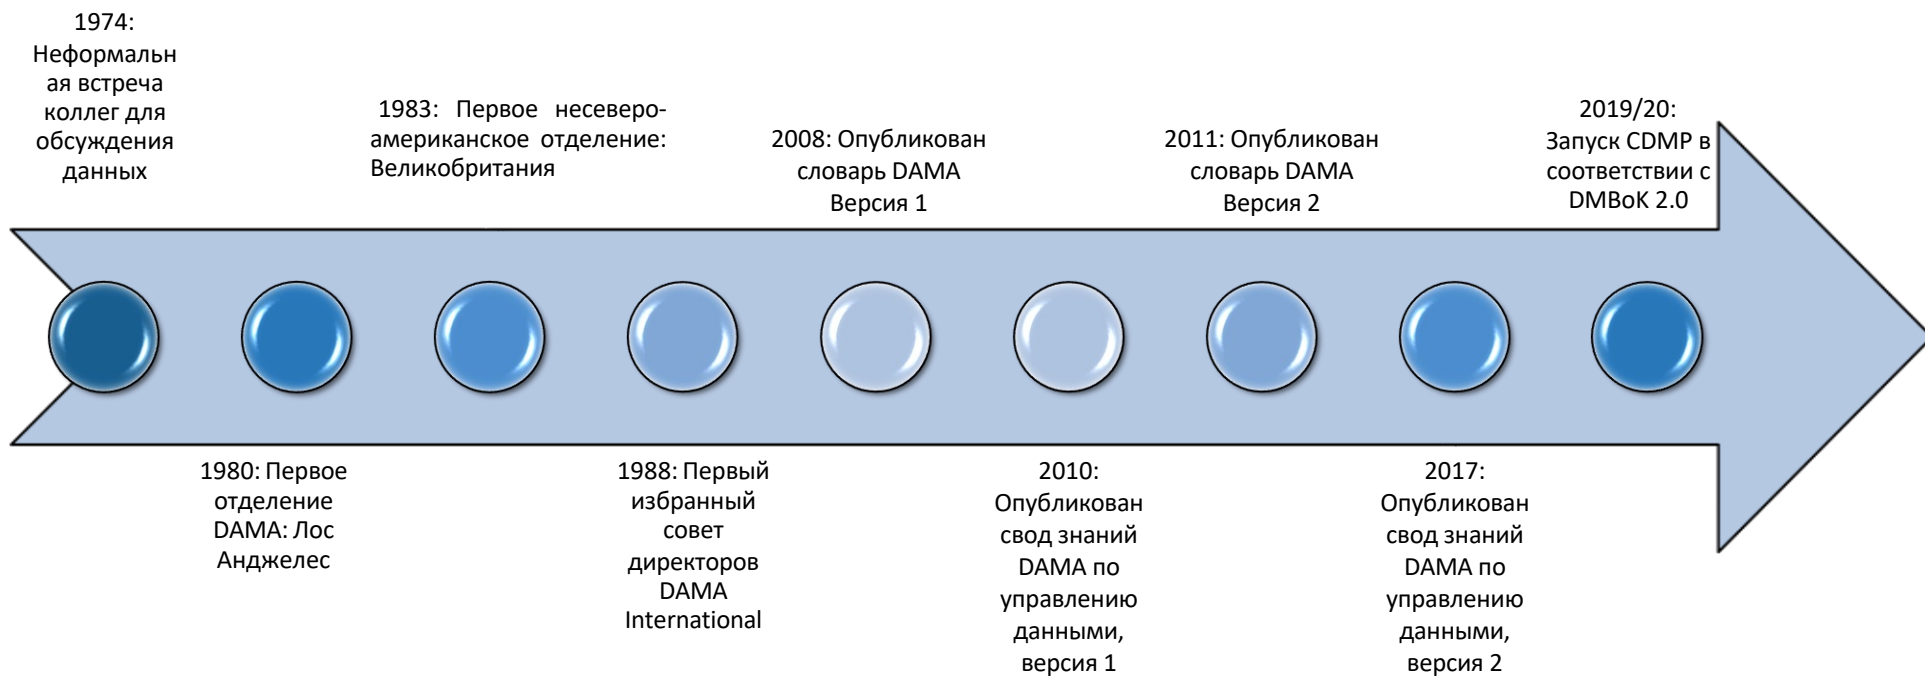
1974: Неформальная встреча коллег для обсуждения данных

1983: Первое несеверо-американское отделение: Великобритания

2008: Опубликован словарь DAMA Версия 1

2011: Опубликован словарь DAMA Версия 2

2019/20: Запуск CDMP в соответствии с DMBoK 2.0

1980: Первое отделение DAMA: Лос Анджелес

1988: Первый избранный совет директоров DAMA International

2010: Опубликован свод знаний DAMA по управлению данными, версия 1

2017: Опубликован свод знаний DAMA по управлению данными, версия 2